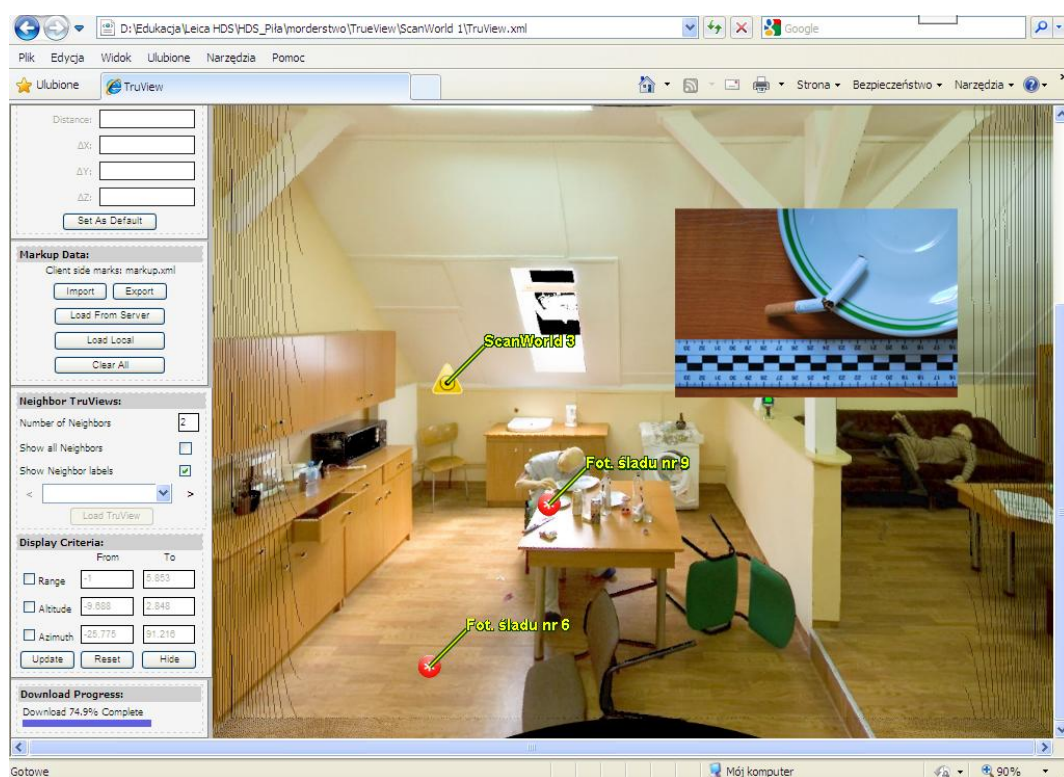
D:\Edukacja\Leica HDS\HDS_Piła\morderstwo\TrueView\ScanWorld 1\TruView.xml

Google

Plik Edycja Widok Ulubione Narzędzia Pomoc

Ulubione TruView

Strona ▾ Bezpieczeństwo ▾ Narzędzia ▾

Distance:
ΔX:
ΔY:
ΔZ:
Set As Default

Markup Data:
Client side marks: markup.xml
Import Export
Load From Server
Load Local
Clear All

Neighbor TruViews:
Number of Neighbors 2
Show all Neighbors
Show Neighbor labels
< >
Load TruView

Display Criteria:
From To
Range -1 5.853
Altitude -9.888 2.848
Azimuth -25.775 81.216
Update Reset Hide

Download Progress:
Download 74.9% Complete

ScanWorld 3

Fot. śladu nr 9

Fot. śladu nr 6

Gotowe

Mój komputer

90%